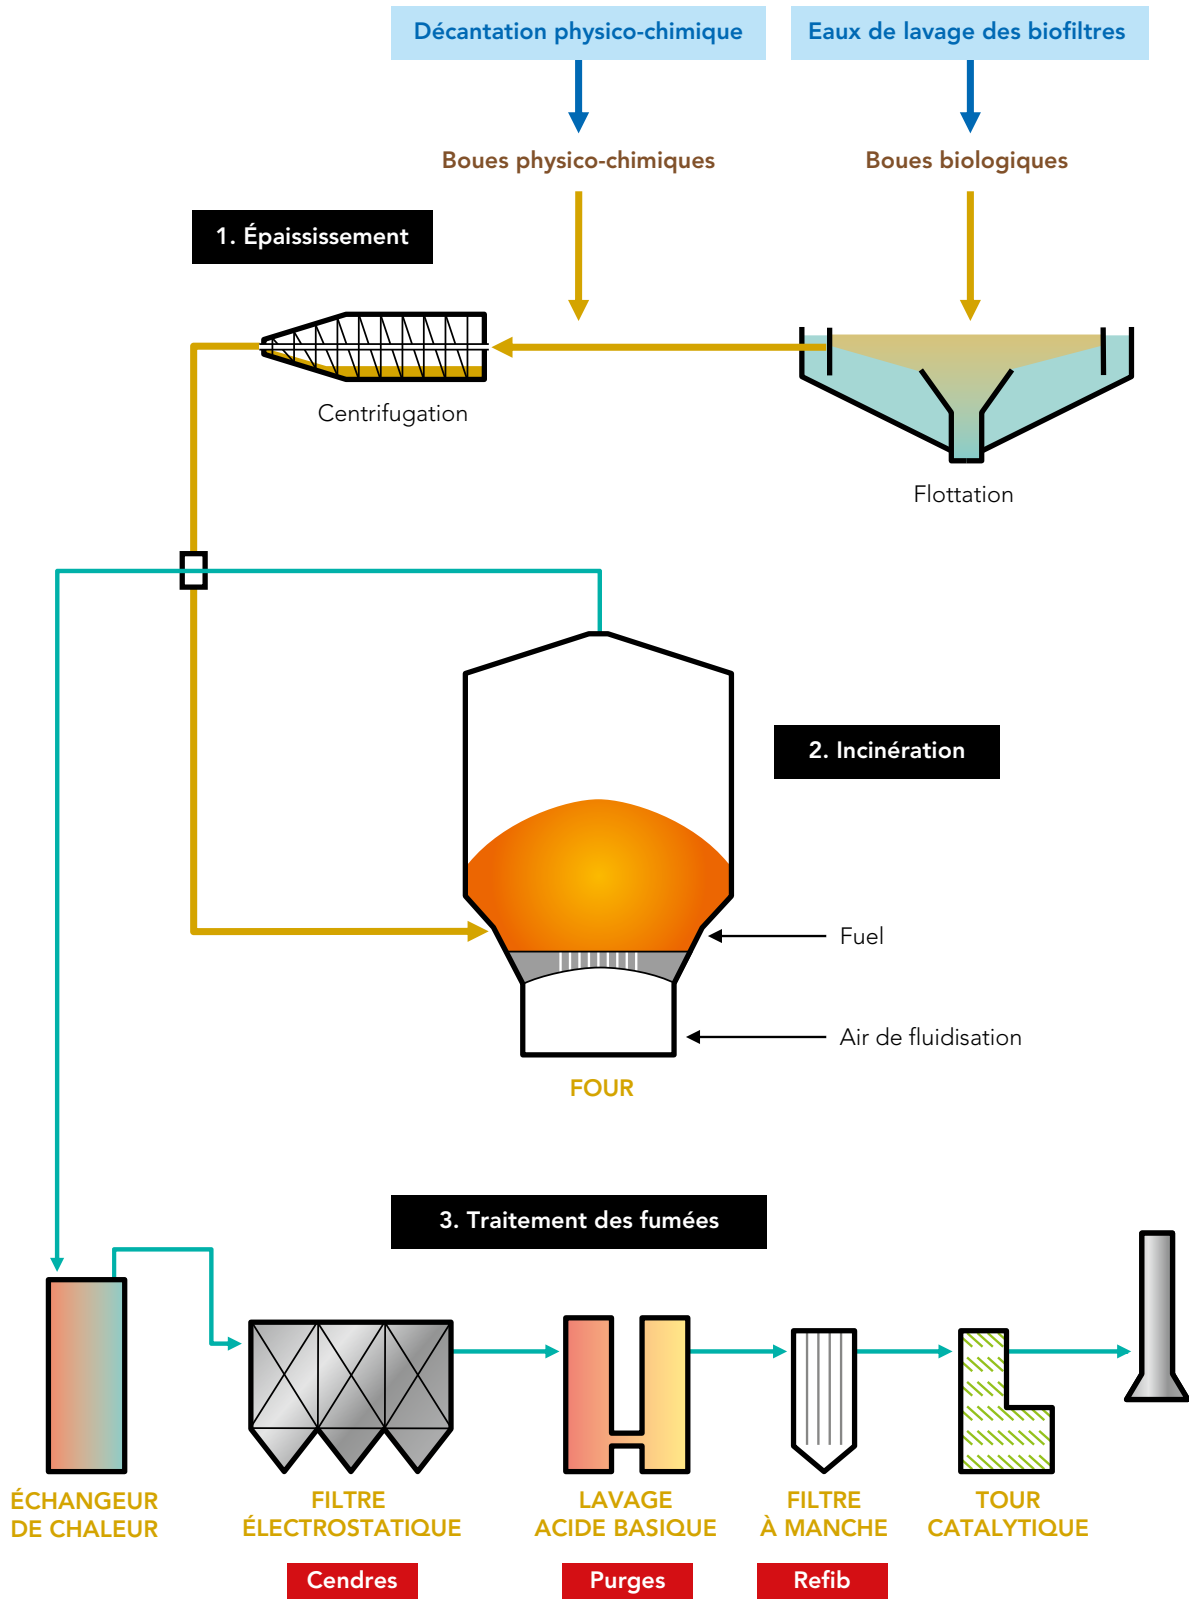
Décantation physico-chimique

Eaux de lavage des biofiltres

Boues physico-chimiques

Boues biologiques

1. Épaississement

Centrifugation

Flottation

2. Incinération

Fuel

Air de fluidisation

FOUR

3. Traitement des fumées

ÉCHANGEUR DE CHALEUR

FILTRE ÉLECTROSTATIQUE

Cendres

LAVAGE ACIDE BASIQUE

Purges

FILTRE À MANCHE

Refib

TOUR CATALYTIQUE